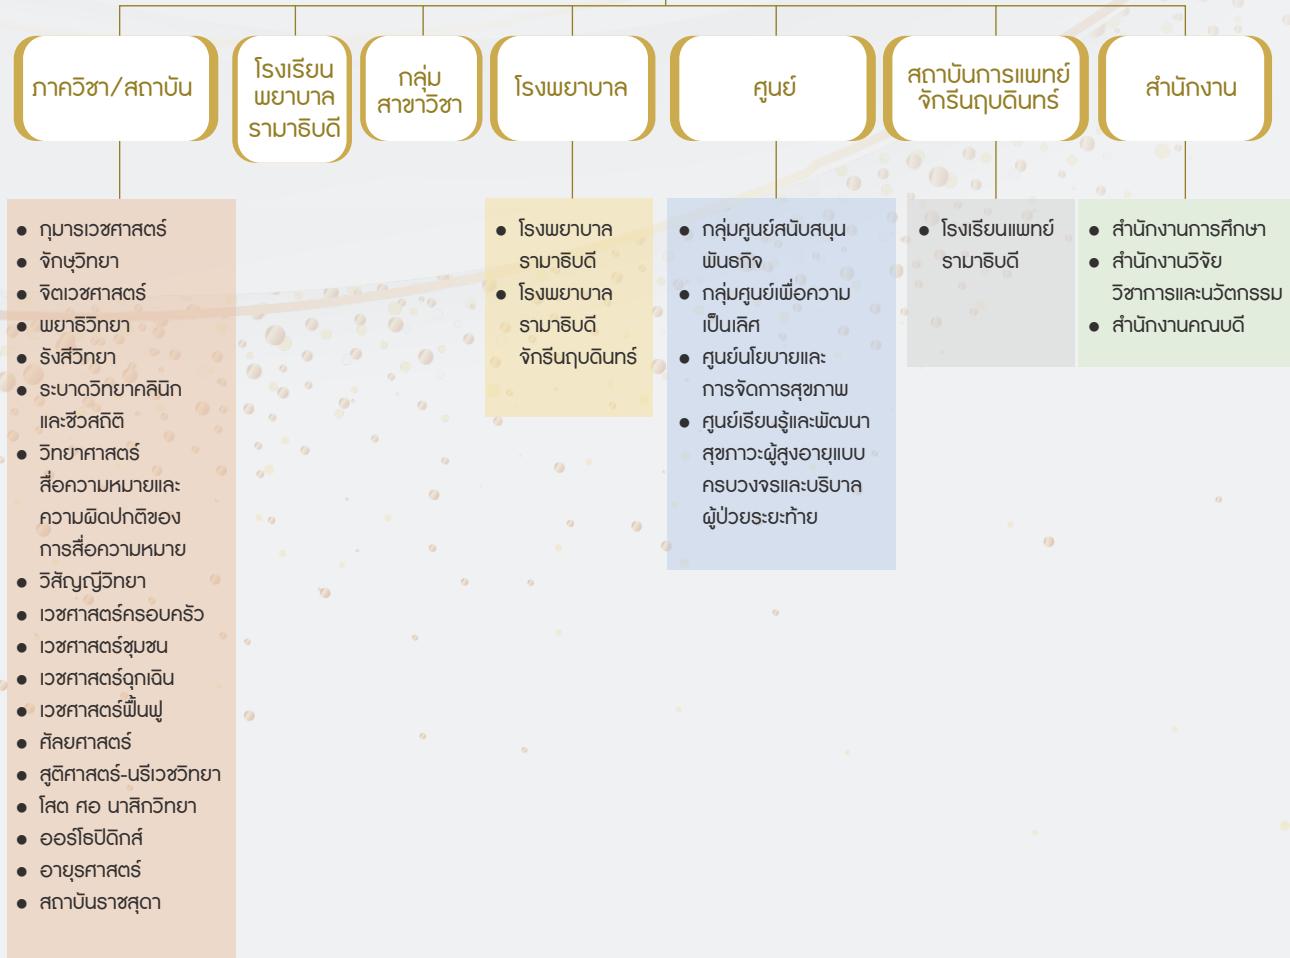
ภาควิชา/สถาบัน

โรงเรียนพยาบาลรามาธิบดี

กลุ่มสาขาวิชา

โรงพยาบาล

ศูนย์

สถาบันการแพทย์จักรีนฤบดินทร์

สำนักงาน

- กุมารเวชศาสตร์
- จักษุวิทยา
- จิตเวชศาสตร์
- พยาธิวิทยา
- รังสีวิทยา
- ระบาดวิทยาคลินิกและชีวสถิติ
- วิทยาศาสตร์สื่อความหมายและความผิดปกติของการสื่อความหมาย
- วิสัญญีวิทยา
- เวชศาสตร์ครอบครัว
- เวชศาสตร์ชุมชน
- เวชศาสตร์ฉุกเฉิน
- เวชศาสตร์ฟื้นฟู
- ศัลยศาสตร์
- สูติศาสตร์-นรีเวชวิทยา
- โสต ศอ นาสิกวิทยา
- ออร์โธปิดิกส์
- อายุรศาสตร์
- สถาบันราชสุดา

- โรงพยาบาลรามาธิบดี
- โรงพยาบาลรามาธิบดีจักรีนฤบดินทร์

- กลุ่มศูนย์สนับสนุนพันธกิจ
- กลุ่มศูนย์เพื่อความเป็นเลิศ
- ศูนย์นโยบายและการจัดการสุขภาพ
- ศูนย์เรียนรู้และพัฒนาสุขภาวะผู้สูงอายุแบบครบวงจรและบริบาลผู้ป่วยระยะท้าย

- โรงเรียนแพทย์รามาธิบดี

- สำนักงานการศึกษา
- สำนักงานวิจัยวิชาการและนวัตกรรม
- สำนักงานคณบดี